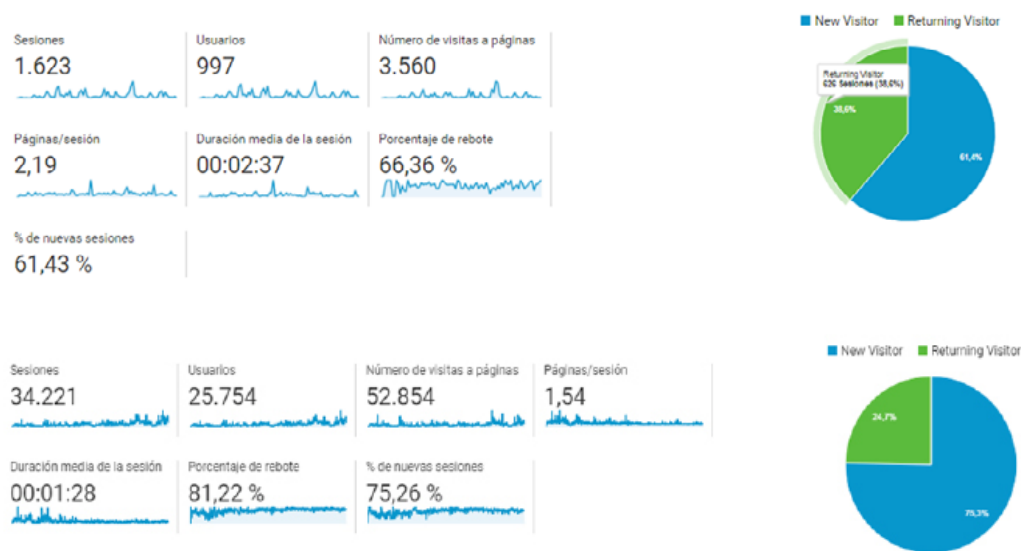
Sesiones
1.623

Usuarios
997

Número de visitas a páginas
3.560

Páginas/sesión
2,19

Duración media de la sesión
00:02:37

Porcentaje de rebote
66,36 %

% de nuevas sesiones
61,43 %

New Visitor Returning Visitor

Returning Visitor
626 Sesiones (38,6%)

38,6%

61,4%

Sesiones
34.221

Usuarios
25.754

Número de visitas a páginas
52.854

Páginas/sesión
1,54

Duración media de la sesión
00:01:28

Porcentaje de rebote
81,22 %

% de nuevas sesiones
75,26 %

New Visitor Returning Visitor

24,7%

75,3%